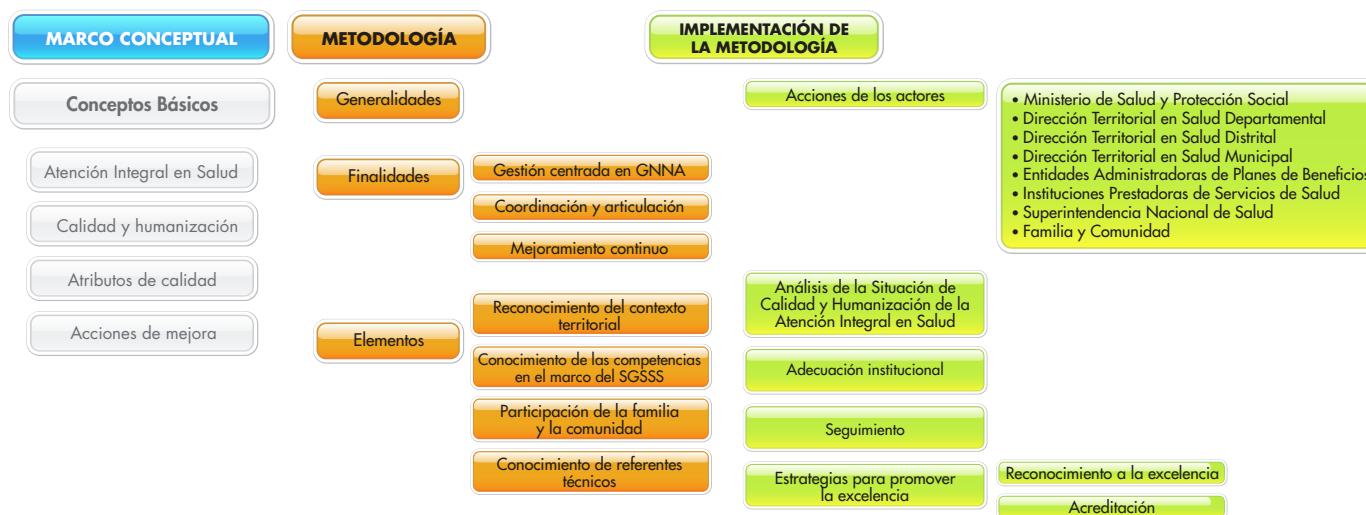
MARCO CONCEPTUAL

METODOLOGÍA

IMPLEMENTACIÓN DE LA METODOLOGÍA

Conceptos Básicos

Atención Integral en Salud

Calidad y humanización

Atributos de calidad

Acciones de mejora

Generalidades

Finalidades

Gestión centrada en GNNA

Coordinación y articulación

Mejoramiento continuo

Elementos

Reconocimiento del contexto territorial

Conocimiento de las competencias en el marco del SGSSS

Participación de la familia y la comunidad

Conocimiento de referentes técnicos

Acciones de los actores

• Ministerio de Salud y Protección Social
• Dirección Territorial en Salud Departamental
• Dirección Territorial en Salud Distrital
• Dirección Territorial en Salud Municipal
• Entidades Administradoras de Planes de Beneficios
• Instituciones Prestadoras de Servicios de Salud
• Superintendencia Nacional de Salud
• Familia y Comunidad

Análisis de la Situación de Calidad y Humanización de la Atención Integral en Salud

Adecuación institucional

Seguimiento

Estrategias para promover la excelencia

Reconocimiento a la excelencia

Acreditación